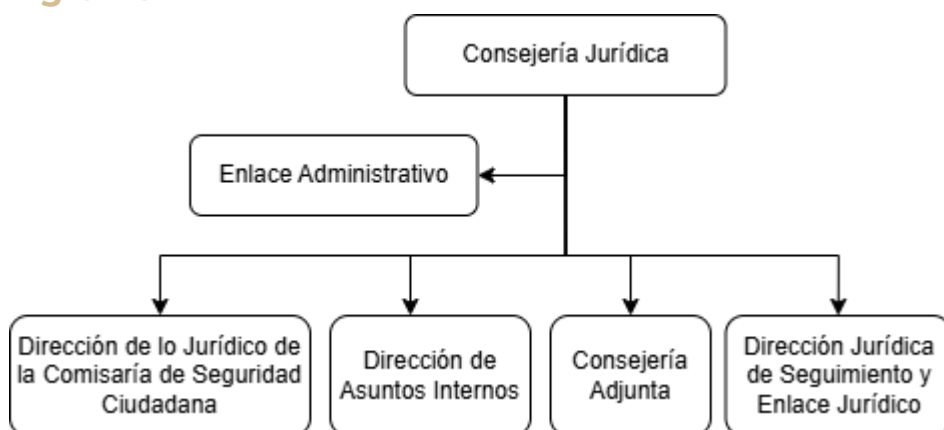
Consejería Jurídica

Enlace Administrativo

Dirección de lo Jurídico de la Comisaría de Seguridad Ciudadana

Dirección de Asuntos Internos

Consejería Adjunta

Dirección Jurídica de Seguimiento y Enlace Jurídico